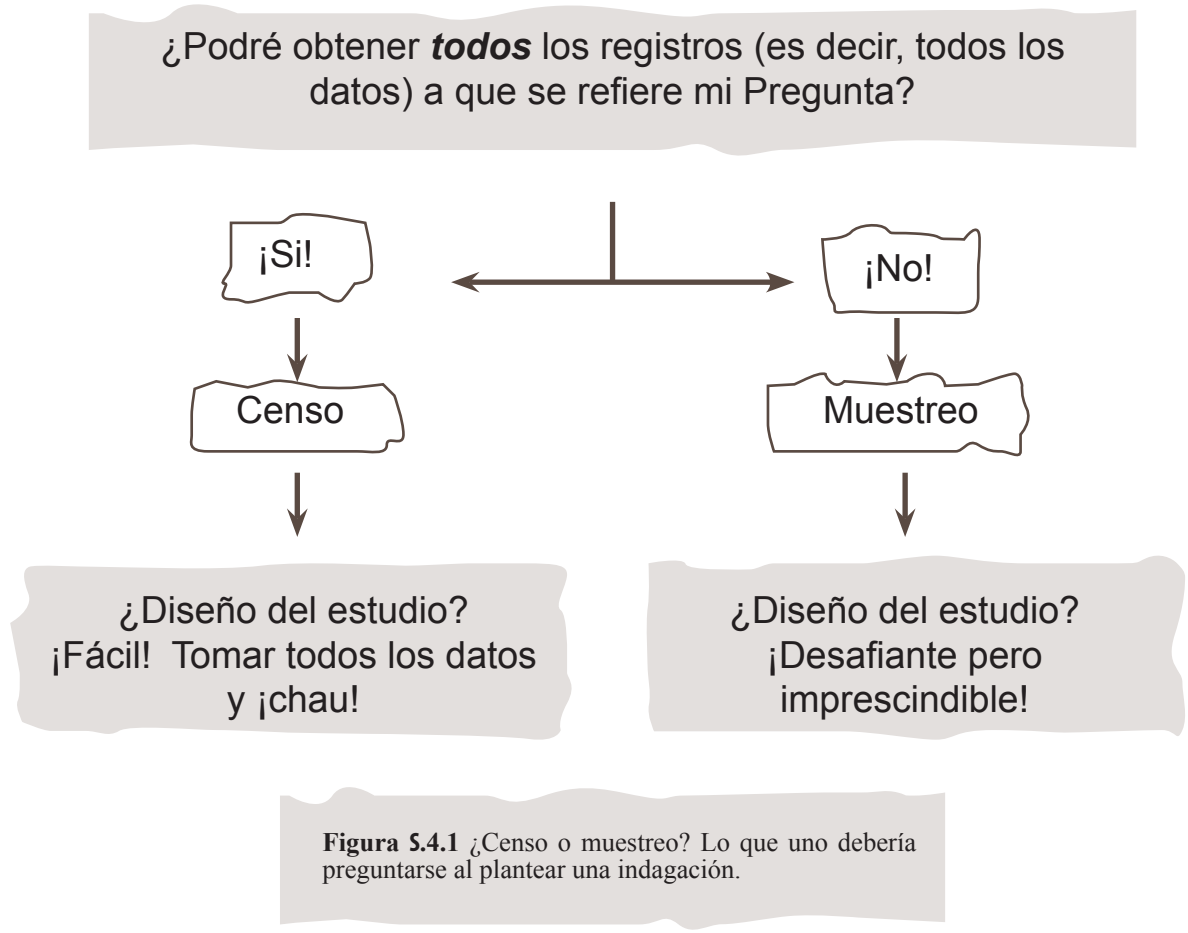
¿Podré obtener ***todos*** los registros (es decir, todos los datos) a que se refiere mi Pregunta?

¡Si!

¡No!

Censo

Muestreo

¿Diseño del estudio? ¡Fácil! Tomar todos los datos y ¡chau!

¿Diseño del estudio? ¡Desafiante pero imprescindible!

**Figura 5.4.1** ¿Censo o muestreo? Lo que uno debería preguntarse al plantear una indagación.